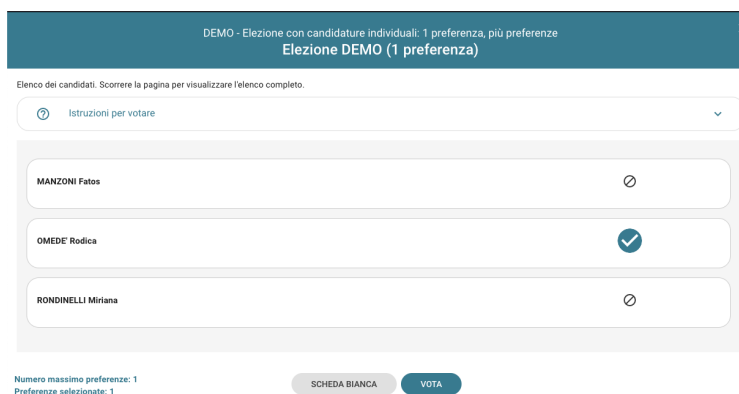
DEMO - Elezione con candidature individuali: 1 preferenza, più preferenze
Elezione DEMO (1 preferenza)

Elenco dei candidati. Scorrere la pagina per visualizzare l'elenco completo.

Istruzioni per votare

MANZONI Fatos

OMEDE' Rodica

RONDINELLI Miriana

Numero massimo preferenze: 1
Preferenze selezionate: 1

SCHEDA BIANCA

VOTA